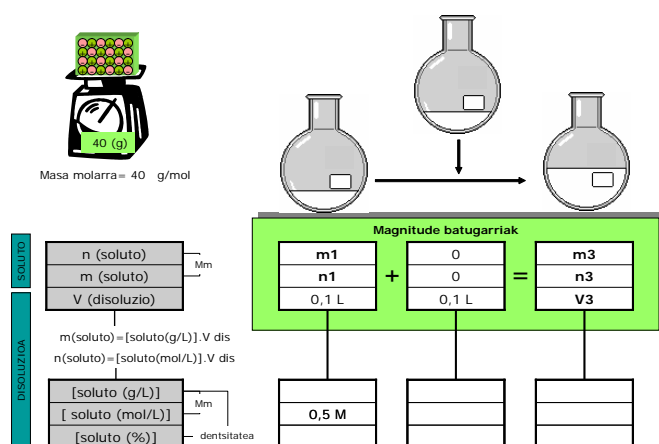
40 (g)

Masa molarra= 40 g/mol

Magnitude batugarriak

| m1 |
|---|
| n1 |
| 0,1 L |

+

| 0 |
|---|
| 0 |
| 0,1 L |

=

| m3 |
|---|
| n3 |
| V3 |

SOLUTO

| n (soluto) |
|---|
| m (soluto) |
| V (disoluzio) |

Mm

DISOLUZIOA

m(soluto)=[soluto(g/L)].V dis
n(soluto)=[soluto(mol/L)].V dis

| [soluto (g/L)] |
|---|
| [ soluto (mol/L)] |
| [soluto (%)] |

Mm

dentsitatea

0,5 M